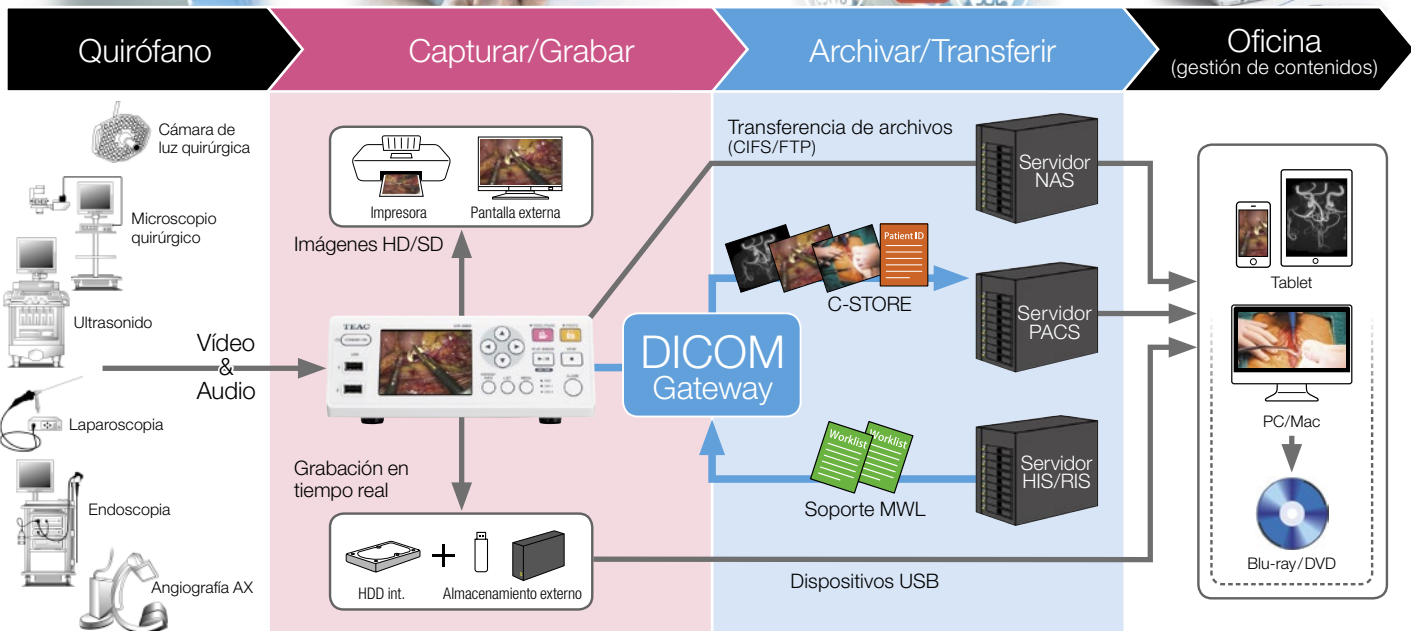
Quirófano

Capturar/Grabar

Archivar/Transferir

Oficina
(gestión de contenidos)

Cámara de luz quirúrgica

Microscopio quirúrgico

Ultrasonido

Laparoscopia

Endoscopia

Angiografía AX

Vídeo & Audio

Impresora

Pantalla externa

Imágenes HD/SD

TEAC

Grabación en tiempo real

HDD int.

+

Almacenamiento externo

Transferencia de archivos (CIFS/FTP)

Patient ID

C-STORE

DICOM Gateway

Worklist

Worklist

Soporte MWL

Dispositivos USB

Servidor NAS

Servidor PACS

Servidor HIS/RIS

Tablet

PC/Mac

Blu-ray/DVD